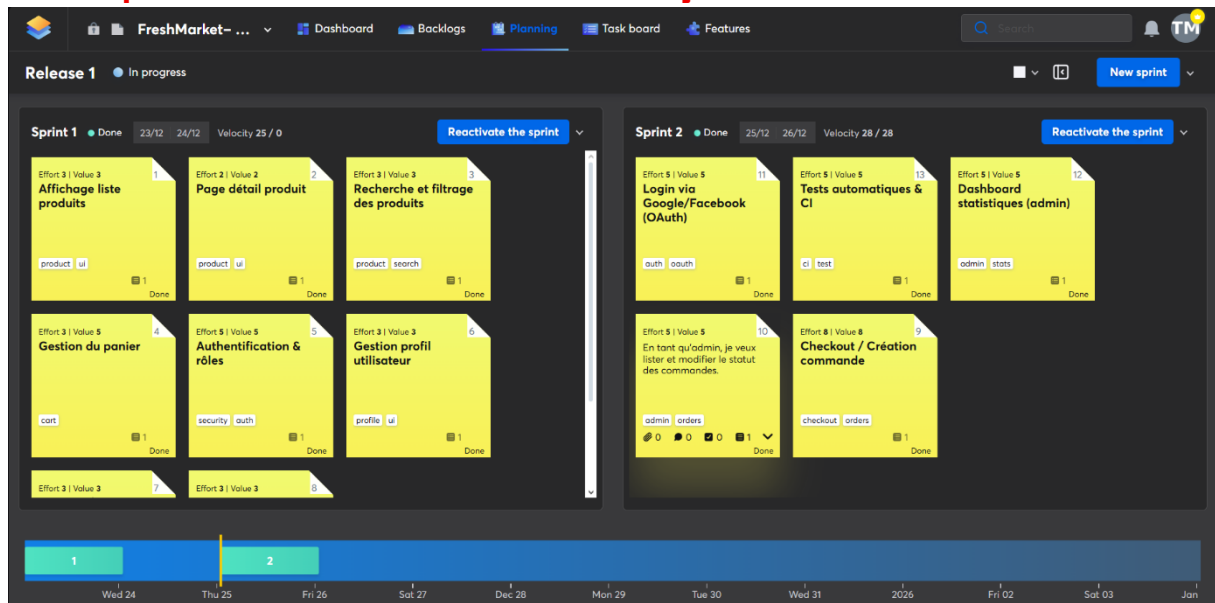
FreshMarket- ... Dashboard Backlogs Planning Task board Features

Search

TM

Release 1 In progress

New sprint

Sprint 1 Done 23/12 24/12 Velocity 25 / 0

Reactivate the sprint

Effort 3 | Value 3 1
Affichage liste produits
product ui
1
Done

Effort 2 | Value 2 2
Page détail produit
product ui
1
Done

Effort 3 | Value 3 3
Recherche et filtrage des produits
product search
1
Done

Effort 3 | Value 5 4
Gestion du panier
cart
1
Done

Effort 5 | Value 5 5
Authentification & rôles
security auth
1
Done

Effort 3 | Value 3 6
Gestion profil utilisateur
profile ui
1
Done

Effort 3 | Value 3 7

Effort 3 | Value 3 8

Sprint 2 Done 25/12 26/12 Velocity 28 / 28

Reactivate the sprint

Effort 5 | Value 5 11
Login via Google/Facebook (OAuth)
auth oauth
1
Done

Effort 5 | Value 5 13
Tests automatiques & CI
ci test
1
Done

Effort 5 | Value 5 12
Dashboard statistiques (admin)
admin stats
1
Done

Effort 5 | Value 5 10
En tant qu'admin, je veux lister et modifier le statut des commandes.
admin orders
0 0 0 1
Done

Effort 8 | Value 8 9
Checkout / Création commande
checkout orders
1
Done

1 2

Wed 24 Thu 25 Fri 26 Sat 27 Dec 28 Mon 29 Tue 30 Wed 31 2026 Fri 02 Sat 03 Jan